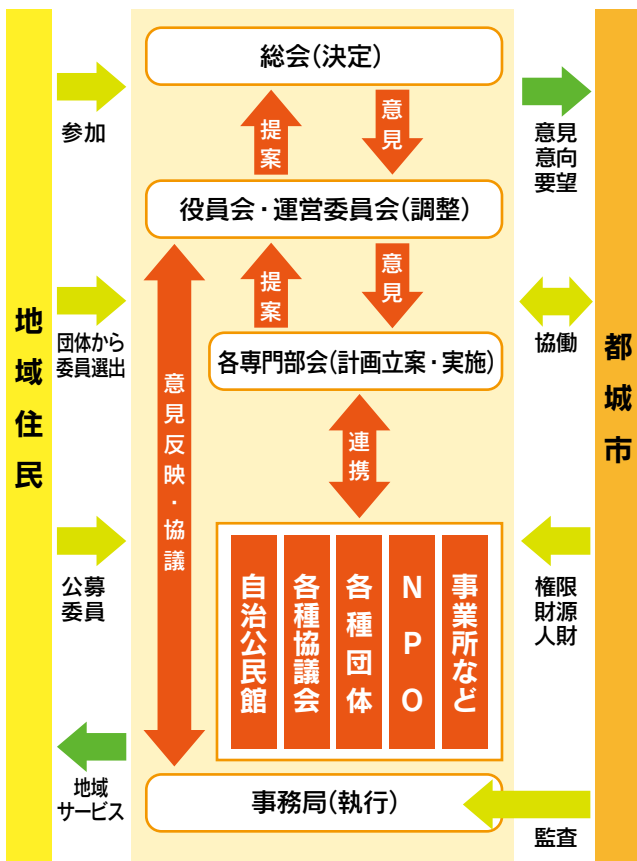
地域住民

参加

団体から委員選出

公募委員

地域サービス

総会(決定)

提案

意見

役員会・運営委員会(調整)

提案

意見

各専門部会(計画立案・実施)

意見反映・協議

連携

自治公民館

各種協議会

各種団体

NPO

事業所など

事務局(執行)

都城市

意見
意向
要望

協働

権限
財源
人財

監査